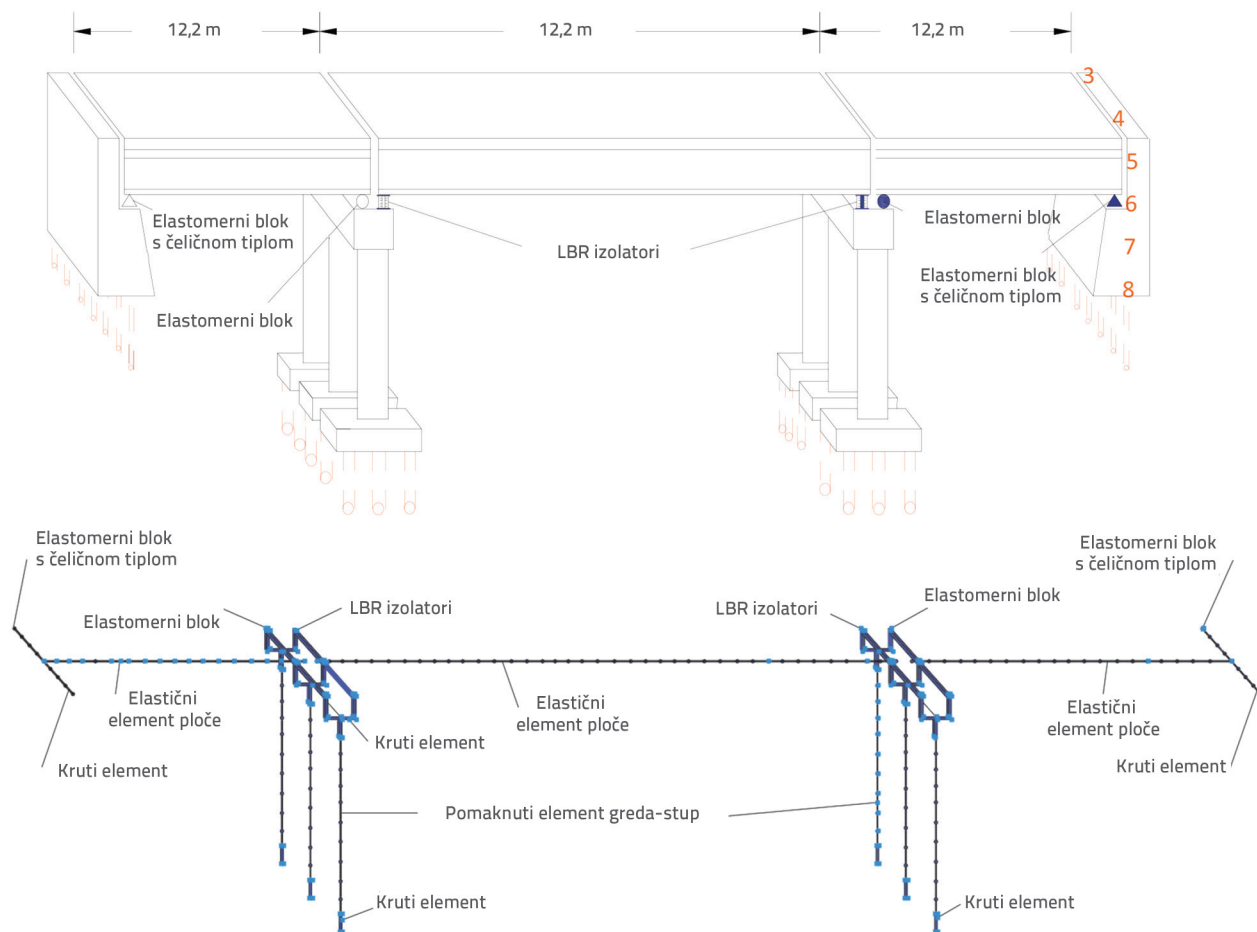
12,2 m

12,2 m

12,2 m

3

4

5

6

7

8

Elastomerni blok s čeličnom tiplom

LBR izolatori

Elastomerni blok

Elastomerni blok

Elastomerni blok s čeličnom tiplom

Elastomerni blok s čeličnom tiplom

Elastomerni blok s čeličnom tiplom

Elastomerni blok

LBR izolatori

LBR izolatori

Elastomerni blok

Elastični element ploče

Elastični element ploče

Elastični element ploče

Kruti element

Kruti element

Kruti element

Pomaknuti element greda-stup

Kruti element

Kruti element